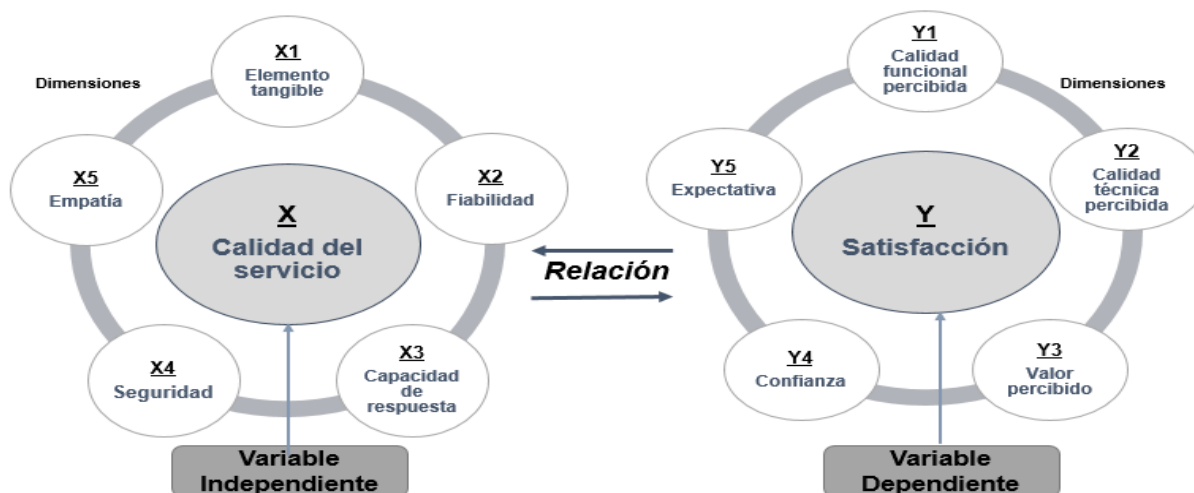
Dimensiones

X1
Elemento tangible

X2
Fiabilidad

X3
Capacidad de respuesta

X4
Seguridad

X5
Empatía

X
Calidad del servicio

Variable Independiente

Relación

Y1
Calidad funcional percibida

Dimensiones

Y2
Calidad técnica percibida

Y3
Valor percibido

Y4
Confianza

Y5
Expectativa

Y
Satisfacción

Variable Dependiente